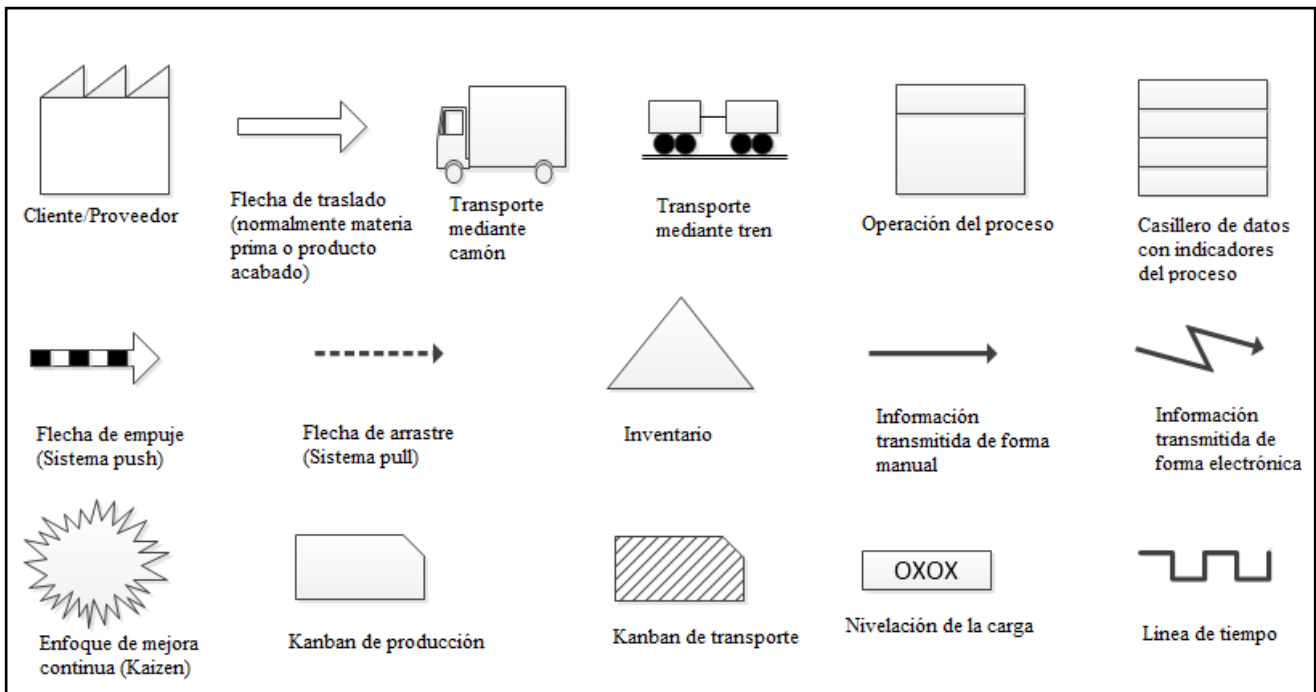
Cliente/Proveedor

Flecha de traslado (normalmente materia prima o producto acabado)

Transporte mediante camón

Transporte mediante tren

Operación del proceso

Casillero de datos con indicadores del proceso

Flecha de empuje (Sistema push)

Flecha de arrastre (Sistema pull)

Inventario

Información transmitida de forma manual

Información transmitida de forma electrónica

Enfoque de mejora continua (Kaizen)

Kanban de producción

Kanban de transporte

OXOX

Nivelación de la carga

Línea de tiempo